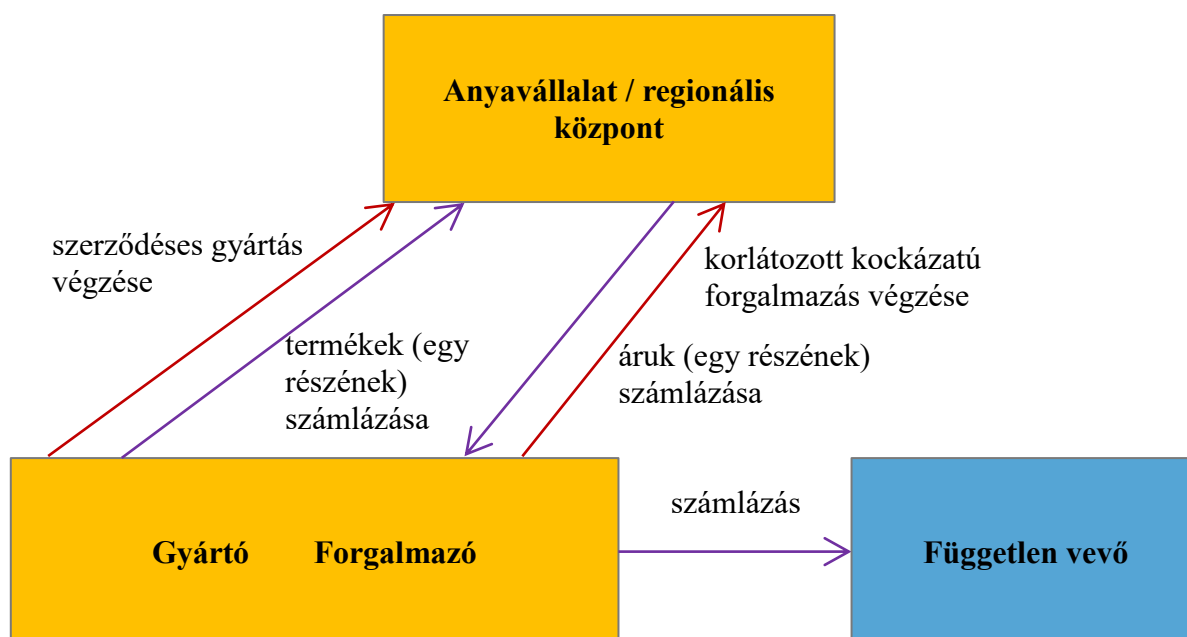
Anyavállalat / regionális központ

szerződéses gyártás végzése

termékek (egy részének) számlázása

korlátozott kockázatú forgalmazás végzése

áruk (egy részének) számlázása

Gyártó Forgalmazó

számlázás

Független vevő